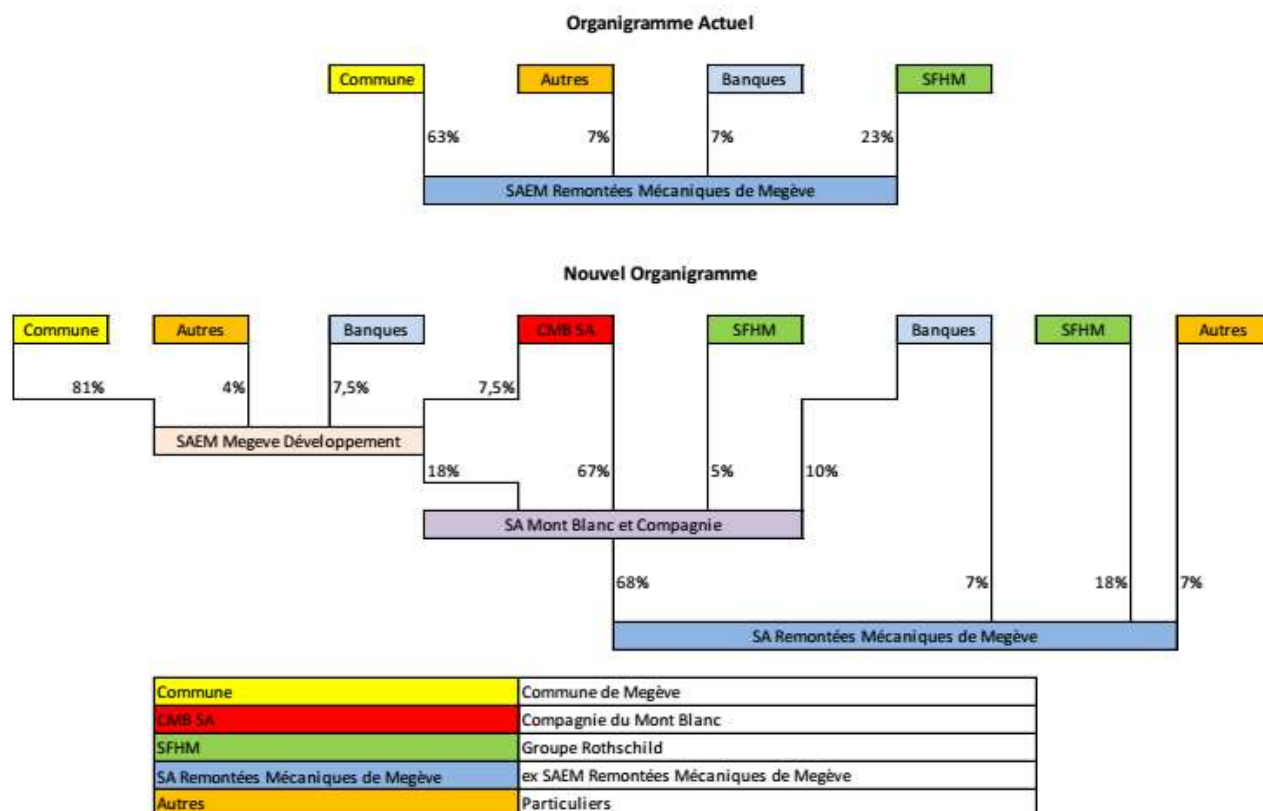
Organigramme Actuel

Commune
Autres
Banques
SFHM

63%
7%
7%
23%

SAEM Remontées Mécaniques de Megève

Nouvel Organigramme

Commune
Autres
Banques
CMB SA
SFHM
Banques
SFHM
Autres

81%
4%
7,5%
7,5%

SAEM Megeve Développement

18%
67%
5%
10%

SA Mont Blanc et Compagnie

68%
7%
18%
7%

SA Remontées Mécaniques de Megève

| | |
|---|---|
| Commune | Commune de Megève |
| CMB SA | Compagnie du Mont Blanc |
| SFHM | Groupe Rothschild |
| SA Remontées Mécaniques de Megève | ex SAEM Remontées Mécaniques de Megève |
| Autres | Particuliers |